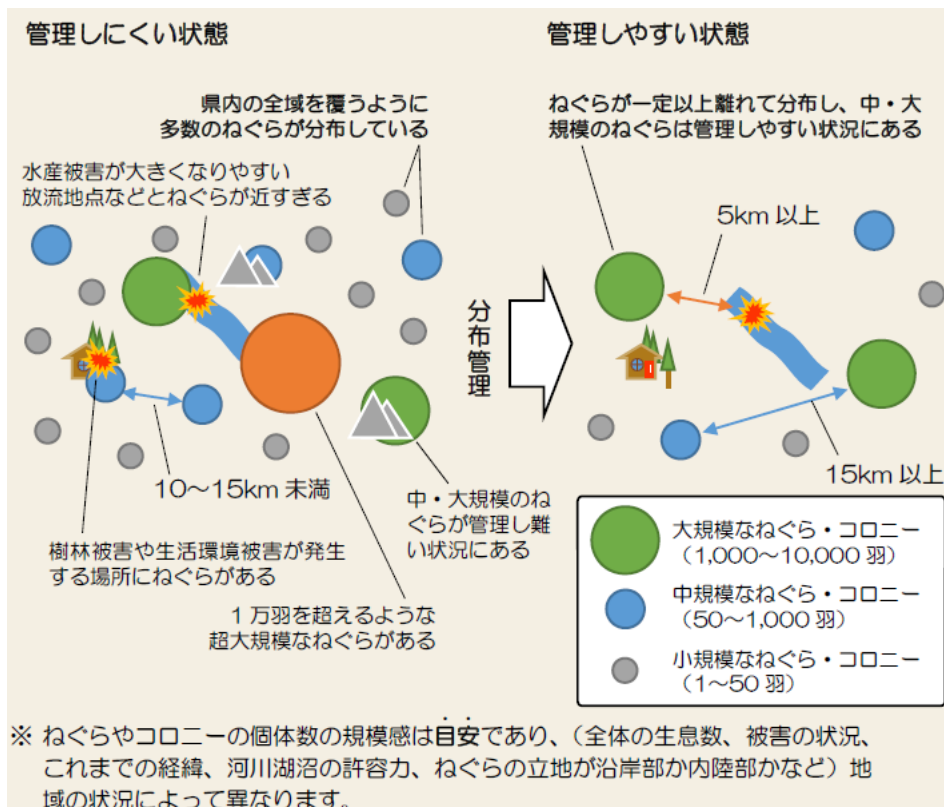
管理しにくい状態

県内の全域を覆うように多数のねぐらが分布している

水産被害が大きくなりやすい放流地点などとねぐらが近すぎる

10〜15km 未満

樹林被害や生活環境被害が発生する場所にねぐらがある

1 万羽を超えるような超大規模なねぐらがある

中・大規模のねぐらが管理し難い状況にある

分布管理

管理しやすい状態

ねぐらが一定以上離れて分布し、中・大規模のねぐらは管理しやすい状況にある

5km 以上

15km 以上

大規模なねぐら・コロニー（1,000〜10,000 羽）

中規模なねぐら・コロニー（50〜1,000 羽）

小規模なねぐら・コロニー（1〜50 羽）

※ ねぐらやコロニーの個体数の規模感は目安であり、（全体の生息数、被害の状況、これまでの経緯、河川湖沼の許容力、ねぐらの立地が沿岸部か内陸部かなど）地域の状況によって異なります。